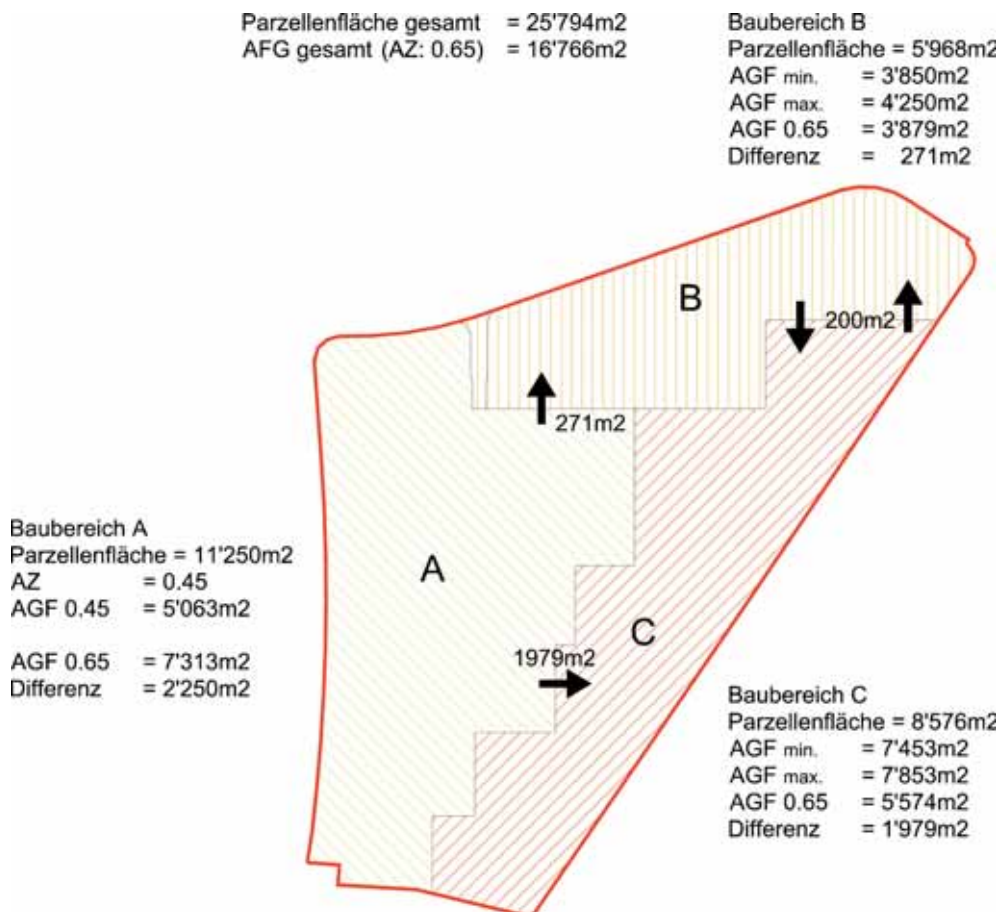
Parzellenfläche gesamt = 25'794m2
AFG gesamt (AZ: 0.65) = 16'766m2

Baubereich B
Parzellenfläche = 5'968m2
AGF min. = 3'850m2
AGF max. = 4'250m2
AGF 0.65 = 3'879m2
Differenz = 271m2

B

200m2

271m2

Baubereich A
Parzellenfläche = 11'250m2
AZ = 0.45
AGF 0.45 = 5'063m2

AGF 0.65 = 7'313m2
Differenz = 2'250m2

A

C

1979m2

Baubereich C
Parzellenfläche = 8'576m2
AGF min. = 7'453m2
AGF max. = 7'853m2
AGF 0.65 = 5'574m2
Differenz = 1'979m2